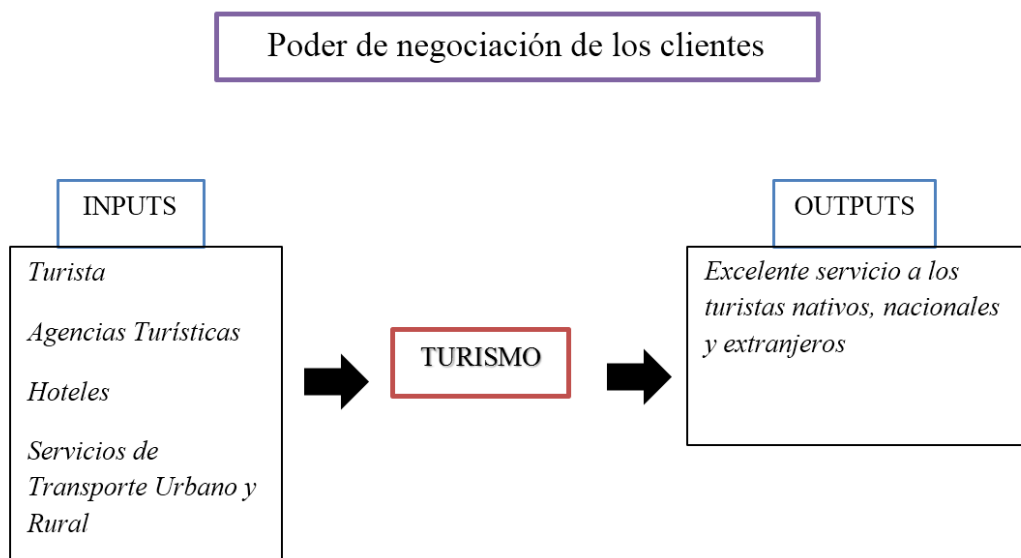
Poder de negociación de los clientes

INPUTS

Turista

Agencias Turísticas

Hoteles

Servicios de Transporte Urbano y Rural

TURISMO

OUTPUTS

Excelente servicio a los turistas nativos, nacionales y extranjeros